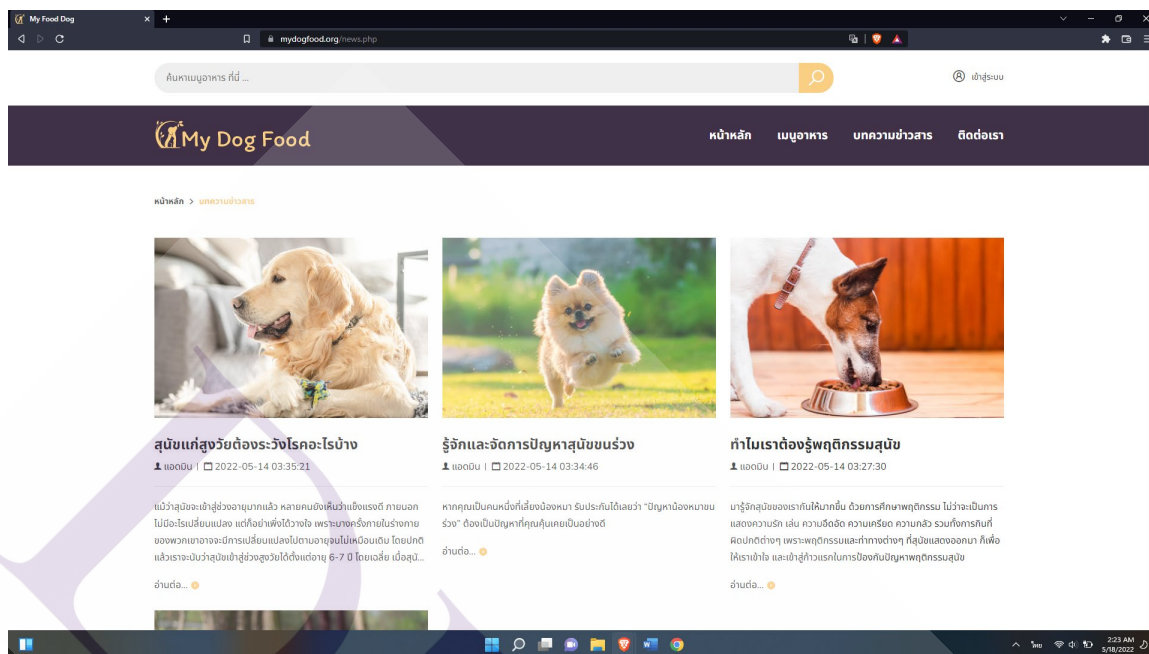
My Food Dog

mydogfood.org/news.php

ค้นหาเมนูอาหาร ที่นี่ ...

เข้าสู่ระบบ

My Dog Food

หน้าหลัก เมนูอาหาร บทความข่าวสาร ติดต่อเรา

หน้าหลัก > บทความข่าวสาร

สุนัขแก่สูงวัยต้องระวังโรคอะไรบ้าง

แอดมิน | 2022-05-14 03:35:21

แม้ว่าสุนัขจะเข้าสู่ช่วงอายุมากแล้ว หลายคนยังเห็นว่าแข็งแรงดี ภายนอกไม่มีอะไรเปลี่ยนแปลง แต่ก็อย่าเพิ่งไว้วางใจ เพราะบางครั้งภายในร่างกายของพวกเขาอาจจะมีการเปลี่ยนแปลงไปตามอายุจนไม่เหมือนเดิม โดยปกติแล้วเราจะนับว่าสุนัขเข้าสู่ช่วงสูงวัยได้ตั้งแต่อายุ 6-7 ปี โดยเฉลี่ย เมื่อสุนั...

อ่านต่อ...

รู้จักและจัดการปัญหาสุนัขขนร่วง

แอดมิน | 2022-05-14 03:34:46

หากคุณเป็นคนหนึ่งที่เลี้ยงน้องหมา รับประกันได้เลยว่า "ปัญหาน้องหมาขนร่วง" ต้องเป็นปัญหาที่คุณคุ้นเคยเป็นอย่างดี

อ่านต่อ...

ทำไมเราต้องรู้พฤติกรรมสุนัข

แอดมิน | 2022-05-14 03:27:30

มารู้จักสุนัขของเรากันให้มากขึ้น ด้วยการศึกษาพฤติกรรม ไม่ว่าจะเป็นการแสดงความรัก เล่น ความฉึดฉัด ความเครียด ความกลัว รวมทั้งการกินที่ผิดปกติต่างๆ เพราะพฤติกรรมและท่าทางต่างๆ ที่สุนัขแสดงออกมา ก็เพื่อให้เราเข้าใจ และเข้าสู่ก้าวแรกในการป้องกันปัญหาพฤติกรรมสุนัข

อ่านต่อ...

2:23 AM 5/18/2022